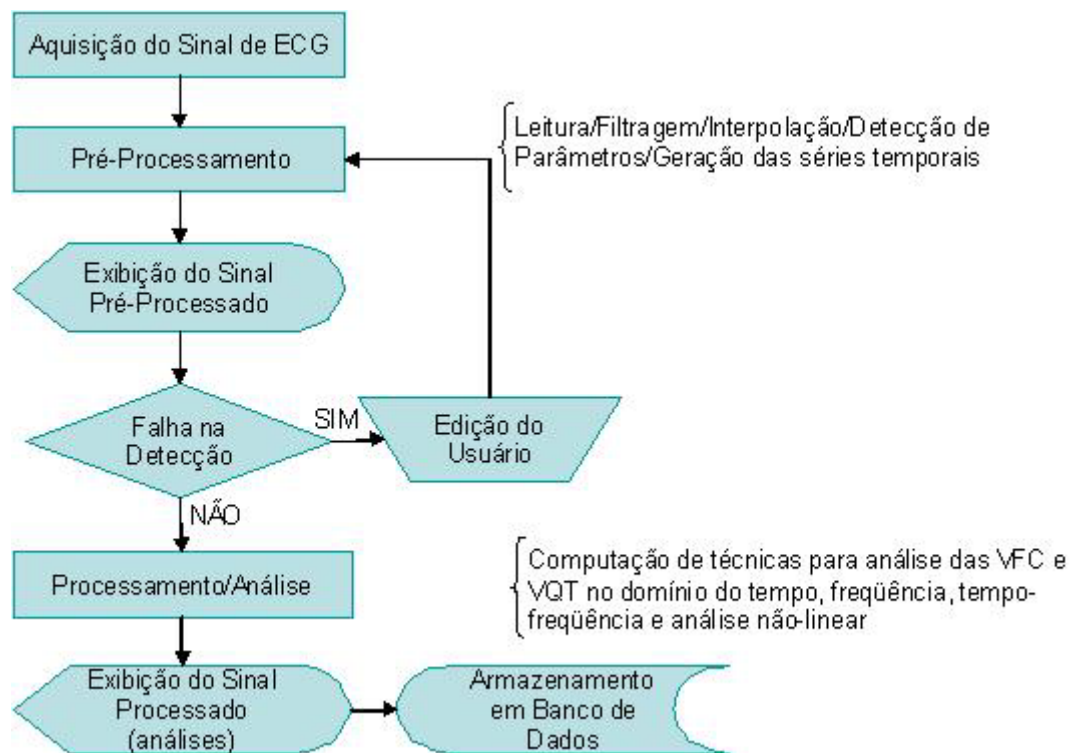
Aquisição do Sinal de ECG

Pré-Processamento

Leitura/Filtragem/Interpolação/Detecção de Parâmetros/Geração das séries temporais

Exibição do Sinal Pré-Processado

Falha na Detecção

SIM

Edição do Usuário

NÃO

Processamento/Análise

Computação de técnicas para análise das VFC e VQT no domínio do tempo, freqüência, tempo-freqüência e análise não-linear

Exibição do Sinal Processado (análises)

Armazenamento em Banco de Dados